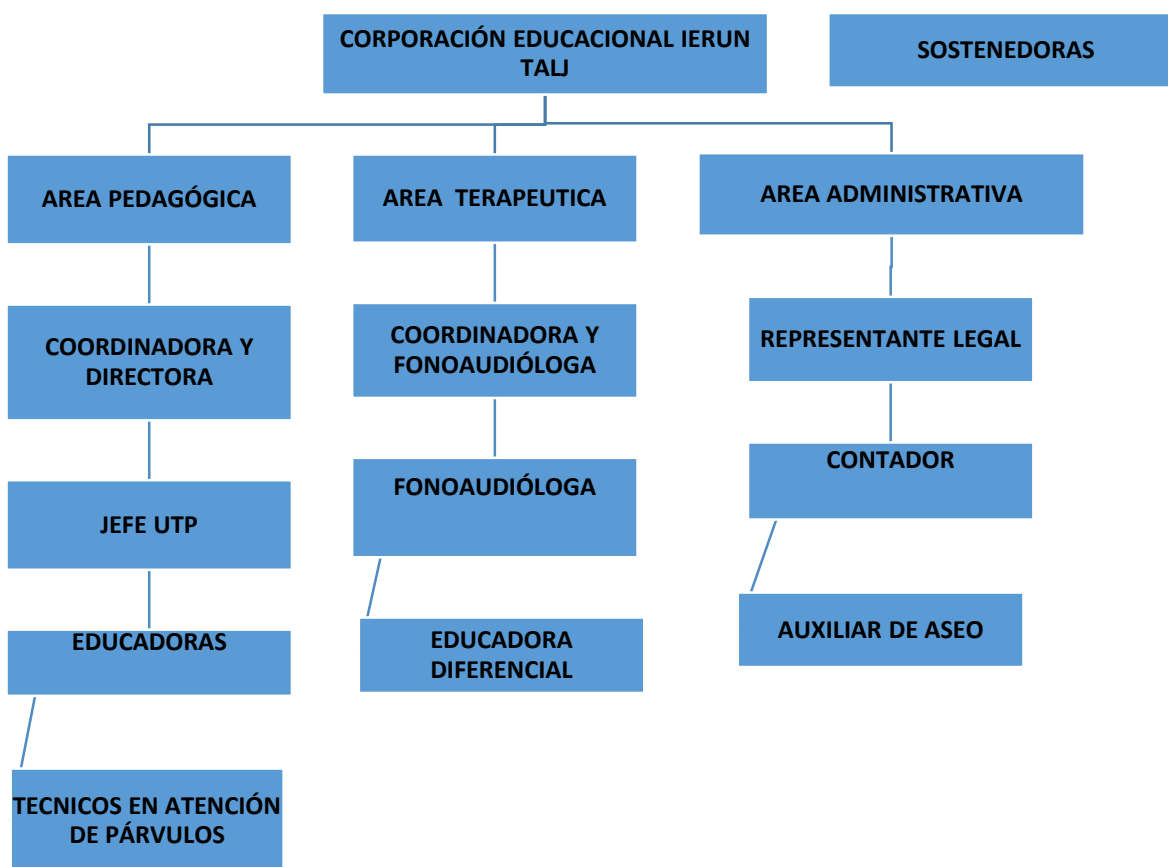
CORPORACIÓN EDUCACIONAL IERUN TALJ

SOSTENEDORAS

AREA PEDAGÓGICA

AREA TERAPEUTICA

AREA ADMINISTRATIVA

COORDINADORA Y DIRECTORA

JEFE UTP

EDUCADORAS

TECNICOS EN ATENCIÓN DE PÁRVULOS

COORDINADORA Y FONOAUDIÓLOGA

FONOAUDIÓLOGA

EDUCADORA DIFERENCIAL

REPRESENTANTE LEGAL

CONTADOR

AUXILIAR DE ASEO